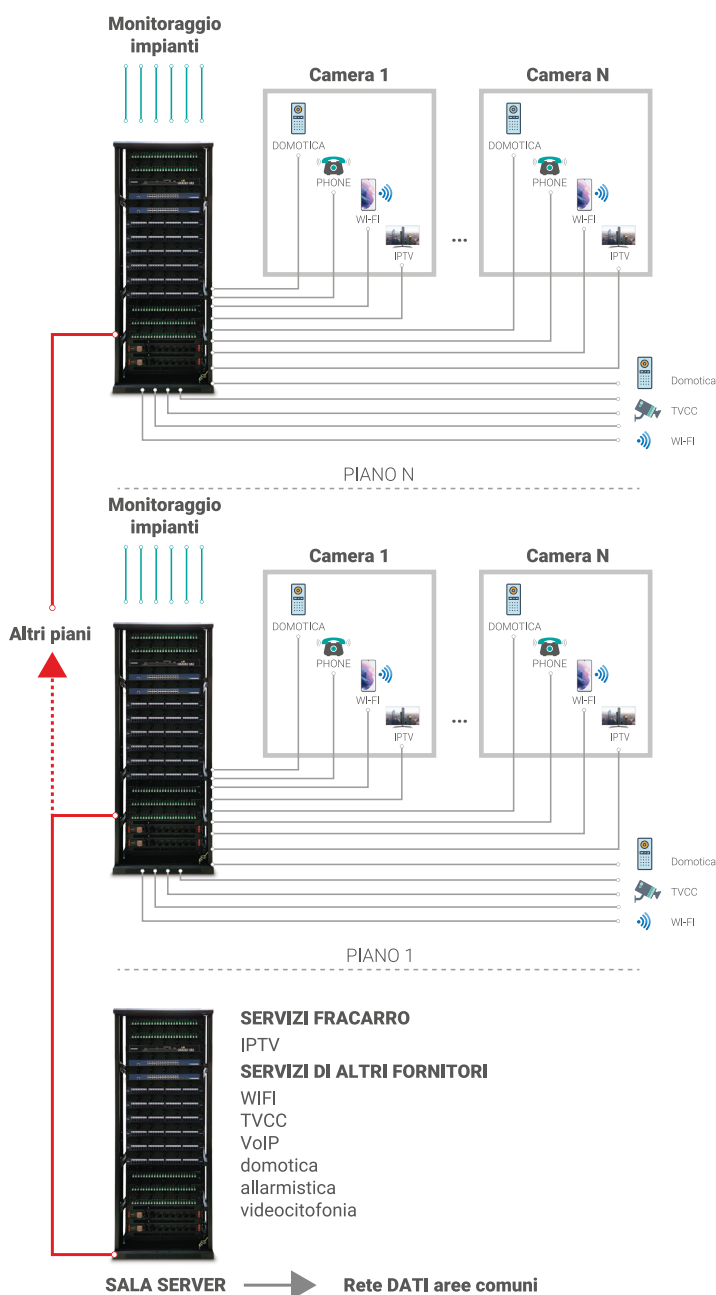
Monitoraggio impianti

Camera 1

DOMOTICA

PHONE

WI-FI

IPTV

...

Camera N

DOMOTICA

PHONE

WI-FI

IPTV

Domotica

TVCC

WI-FI

PIANO N

Monitoraggio impianti

Camera 1

DOMOTICA

PHONE

WI-FI

IPTV

...

Camera N

DOMOTICA

PHONE

WI-FI

IPTV

Domotica

TVCC

WI-FI

Altri piani

PIANO 1

SERVIZI FRACARRO
IPTV
SERVIZI DI ALTRI FORNITORI
WIFI
TVCC
VoIP
domotica
allarmistica
videocitofonia

SALA SERVER

Rete DATI aree comuni